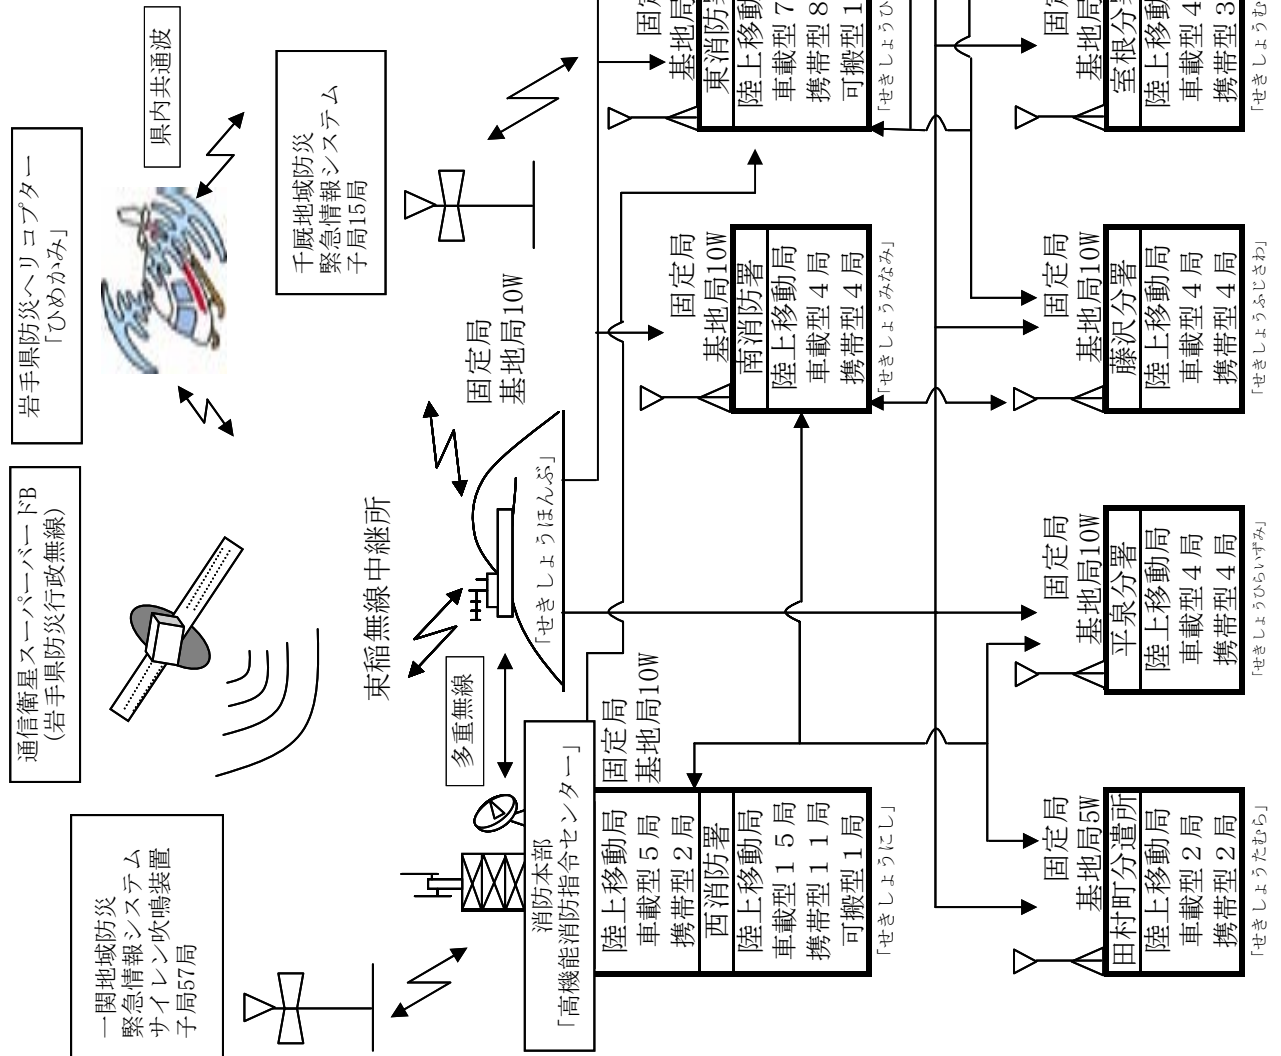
一関地域防災
緊急情報システム
サイレン吹鳴装置
子局57局

通信衛星スーパーバードB
（岩手県防災行政無線）

岩手県防災ヘリコプター
「ひめかみ」

県内共通波

千厩地域防災
緊急情報システム
子局15局

東稲無線中継所

多重無線

「せきしょうほんぶ」

固定局
基地局10W

消防本部
「高機能消防指令センター」

固定局
基地局10W

陸上移動局
車載型５局
携帯型２局
西消防署
陸上移動局
車載型１５局
携帯型１１局
可搬型１局
「せきしょうにし」

固定局
基地局10W
南消防署
陸上移動局
車載型４局
携帯型４局
「せきしょうみなみ」

固定局
基地局
東消防
陸上移動
車載型７
携帯型８
可搬型１
「せきしょうひ

固定局
基地局5W
田村町分遣所
陸上移動局
車載型２局
携帯型２局
「せきしょうたむら」

固定局
基地局10W
平泉分署
陸上移動局
車載型４局
携帯型４局
「せきしょうひらいずみ」

固定局
基地局10W
藤沢分署
陸上移動局
車載型４局
携帯型４局
「せきしょうふじさわ」

固定
基地局
室根分
陸上移動
車載型４
携帯型３
「せきしょうむ